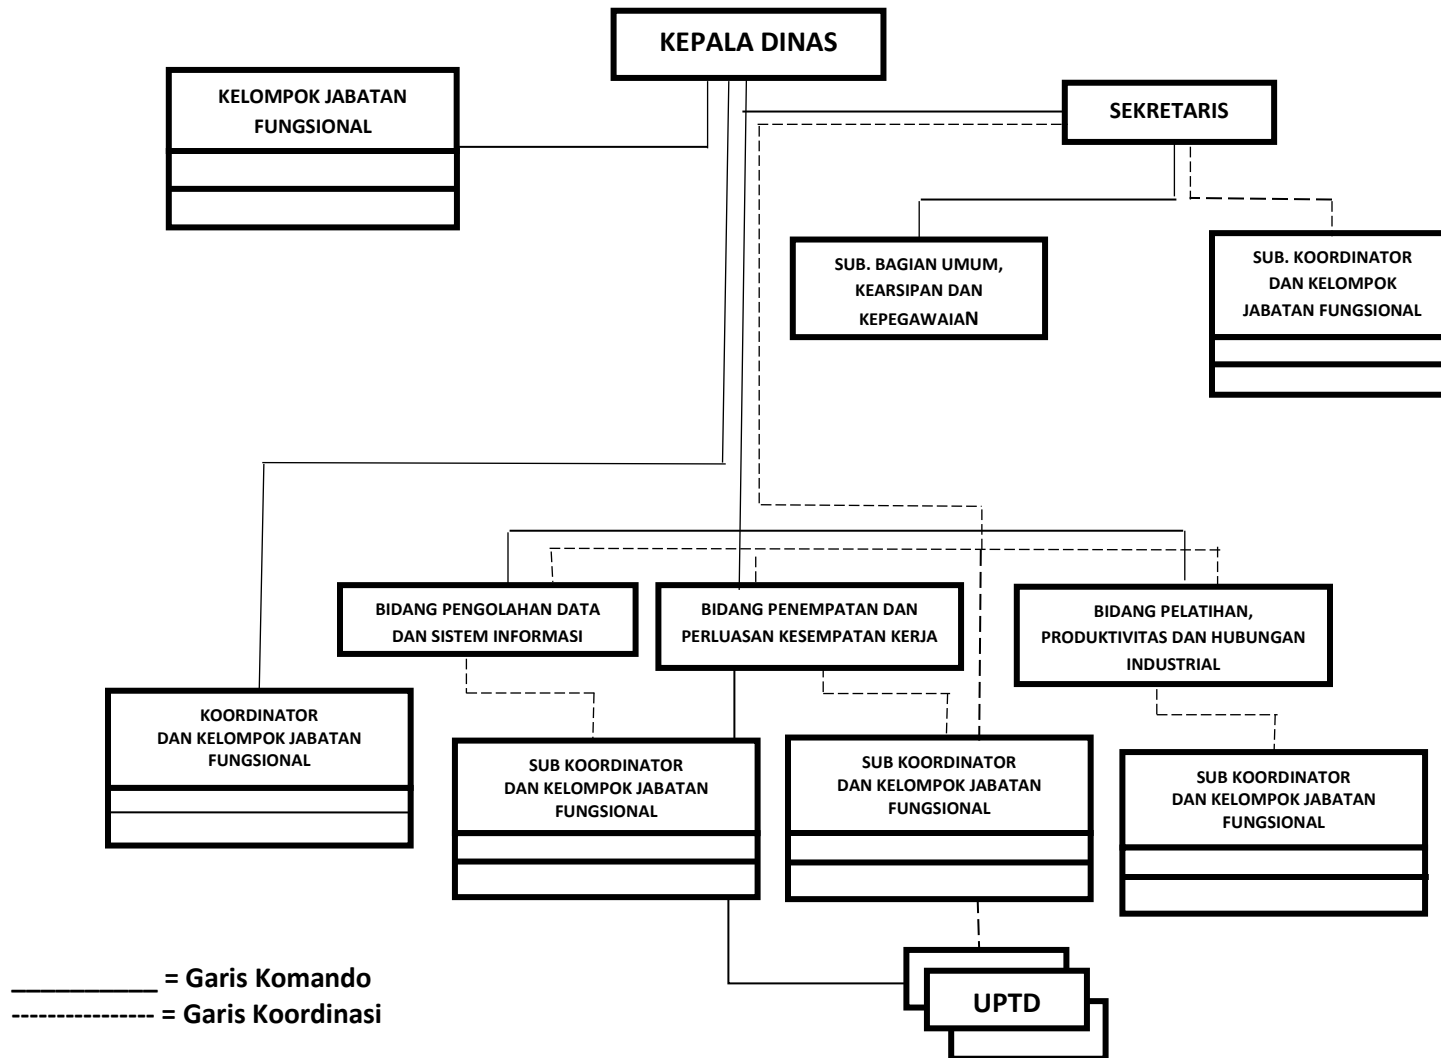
KEPALA DINAS

KELOMPOK JABATAN FUNGSIONAL

SEKRETARIS

SUB. BAGIAN UMUM, KEARSIPAN DAN KEPEGAWAIAN

SUB. KOORDINATOR DAN KELOMPOK JABATAN FUNGSIONAL

BIDANG PENGOLAHAN DATA DAN SISTEM INFORMASI

BIDANG PENEMPATAN DAN PERLUASAN KESEMPATAN KERJA

BIDANG PELATIHAN, PRODUKTIVITAS DAN HUBUNGAN INDUSTRIAL

KOORDINATOR DAN KELOMPOK JABATAN FUNGSIONAL

SUB KOORDINATOR DAN KELOMPOK JABATAN FUNGSIONAL

SUB KOORDINATOR DAN KELOMPOK JABATAN FUNGSIONAL

SUB KOORDINATOR DAN KELOMPOK JABATAN FUNGSIONAL

UPTD

___________ = Garis Komando
--------------- = Garis Koordinasi